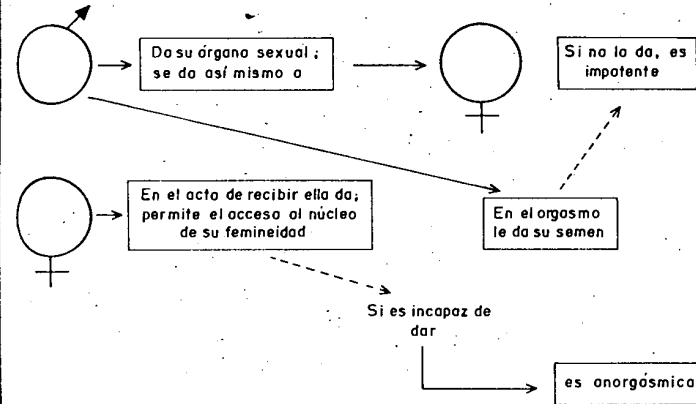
Da su órgano sexual; se da así mismo a

Si no lo da, es impotente

En el acto de recibir ella da; permite el acceso al núcleo de su femineidad

En el orgasmo le da su semen

Si es incapaz de dar

es anorgásmica